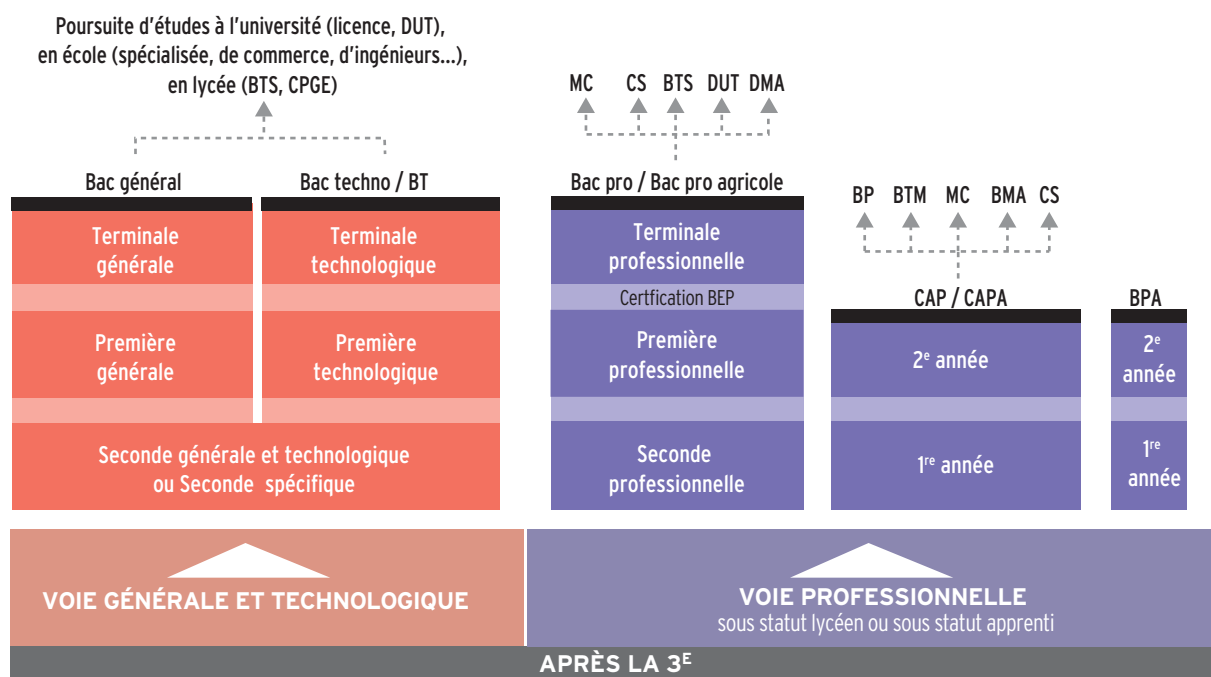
Poursuite d'études à l'université (licence, DUT), en école (spécialisée, de commerce, d'ingénieurs...), en lycée (BTS, CPGE)

Bac général

Bac techno / BT

Terminale générale

Terminale technologique

Première générale

Première technologique

Seconde générale et technologique ou Seconde spécifique

MC CS BTS DUT DMA

Bac pro / Bac pro agricole

Terminale professionnelle

Certfication BEP

Première professionnelle

Seconde professionnelle

BP BTM MC BMA CS

CAP / CAPA

2$^{e}$ année

1$^{re}$ année

BPA

2$^{e}$ année

1$^{re}$ année

VOIE GÉNÉRALE ET TECHNOLOGIQUE

VOIE PROFESSIONNELLE
sous statut lycéen ou sous statut apprenti

APRÈS LA 3$^{E}$